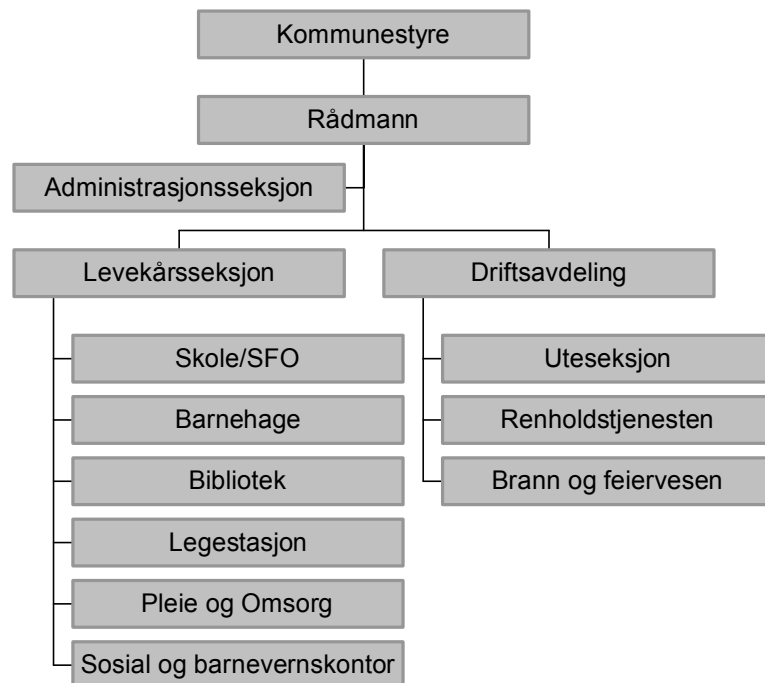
Kommunestyre

Rådmann

Administrasjonsseksjon

Levekårsseksjon

Skole/SFO

Barnehage

Bibliotek

Legestasjon

Pleie og Omsorg

Sosial og barnevernskontor

Driftsavdeling

Uteseksjon

Renholdstjenesten

Brann og feiervesen